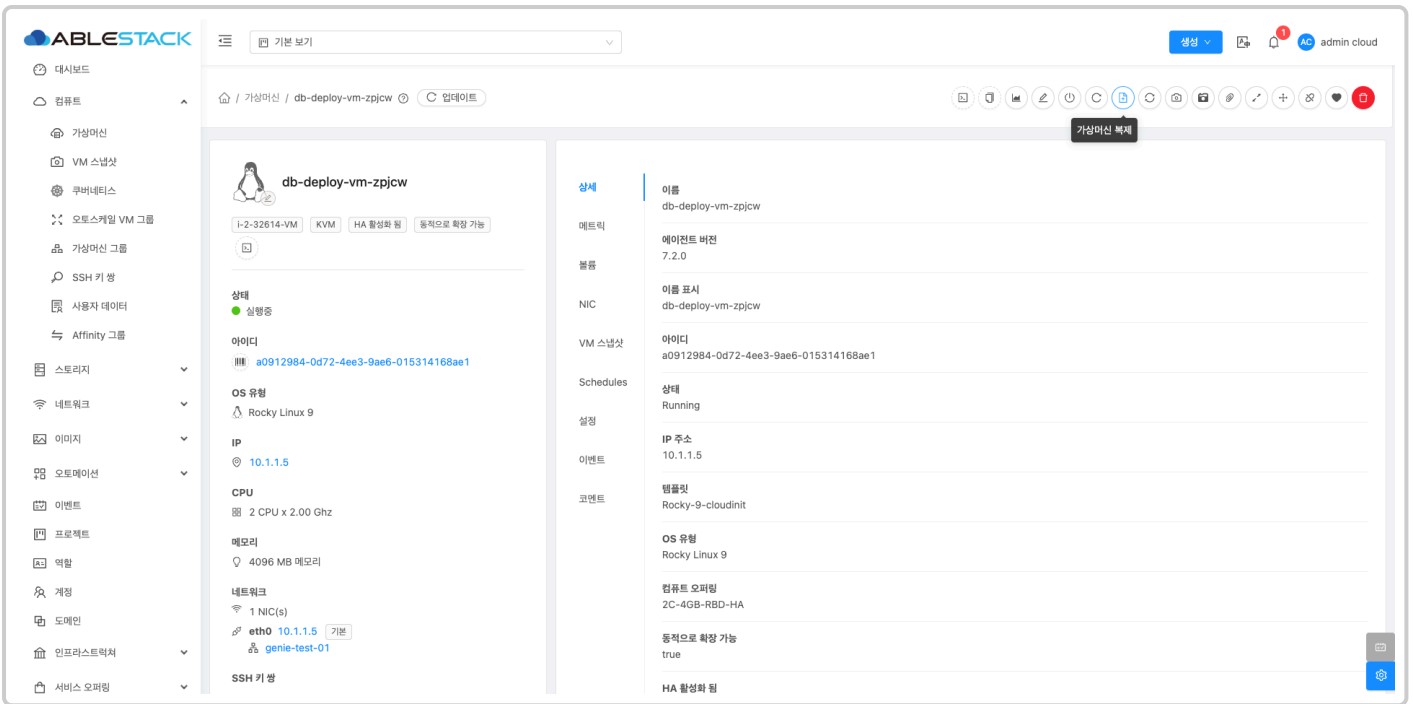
ABLESTACK

기본 보기

생성

1

AC admin cloud

대시보드
컴퓨트
가상머신
VM 스냅샷
쿠버네티스
오토스케일 VM 그룹
가상머신 그룹
SSH 키 쌍
사용자 데이터
Affinity 그룹
스토리지
네트워크
이미지
오토메이션
이벤트
프로젝트
역할
계정
도메인
인프라스트럭처
서비스 오퍼링

가상머신 / db-deploy-vm-zpjcw 업데이트

가상머신 복제

db-deploy-vm-zpjcw

i-2-32614-VM KVM HA 활성화 됨 동적으로 확장 가능

상태
실행중

아이디
a0912984-0d72-4ee3-9ae6-015314168ae1

OS 유형
Rocky Linux 9

IP
10.1.1.5

CPU
2 CPU x 2.00 Ghz

메모리
4096 MB 메모리

네트워크
1 NIC(s)
eth0 10.1.1.5 기본
genie-test-01

SSH 키 쌍

상세
메트릭
볼륨
NIC
VM 스냅샷
Schedules
설정
이벤트
코멘트

이름
db-deploy-vm-zpjcw

에이전트 버전
7.2.0

이름 표시
db-deploy-vm-zpjcw

아이디
a0912984-0d72-4ee3-9ae6-015314168ae1

상태
Running

IP 주소
10.1.1.5

템플릿
Rocky-9-cloudinit

OS 유형
Rocky Linux 9

컴퓨트 오퍼링
2C-4GB-RBD-HA

동적으로 확장 가능
true

HA 활성화 됨